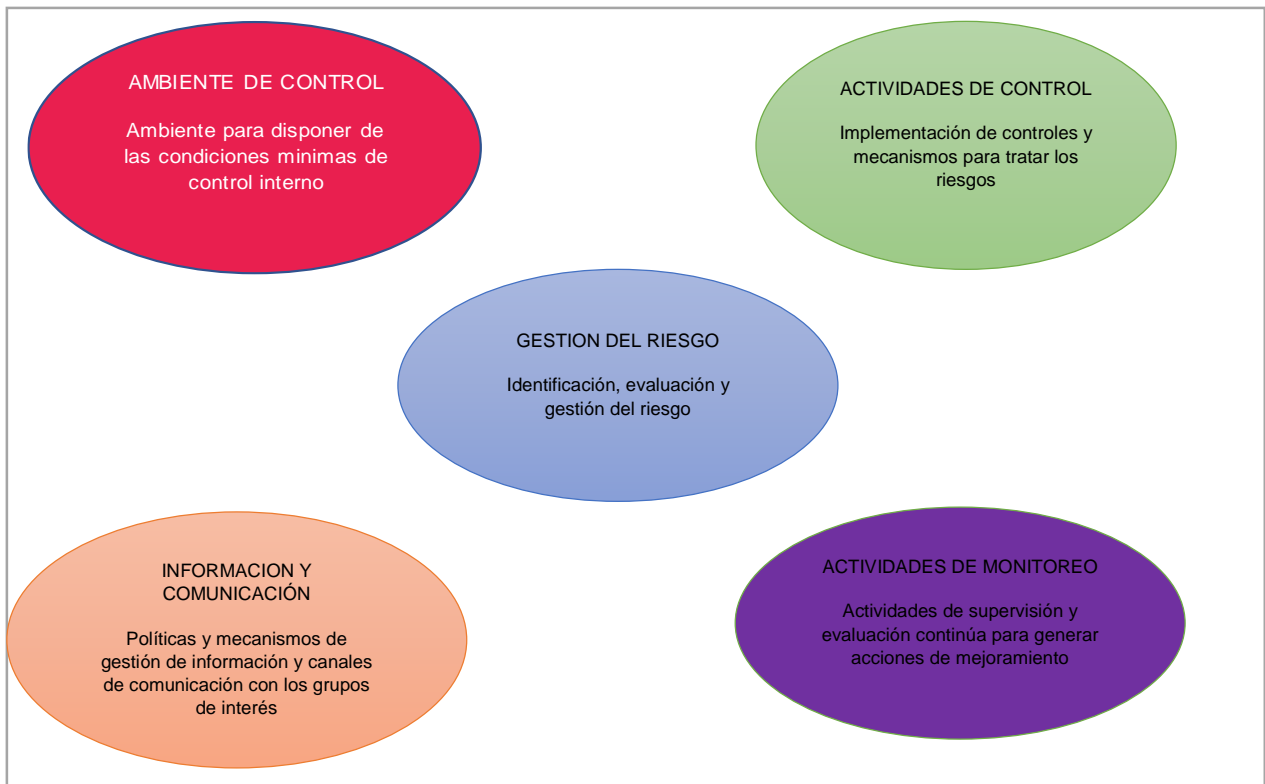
AMBIENTE DE CONTROL

Ambiente para disponer de las condiciones minimas de control interno

ACTIVIDADES DE CONTROL

Implementación de controles y mecanismos para tratar los riesgos

GESTION DEL RIESGO

Identificación, evaluación y gestión del riesgo

INFORMACION Y COMUNICACIÓN

Políticas y mecanismos de gestión de información y canales de comunicación con los grupos de interés

ACTIVIDADES DE MONITOREO

Actividades de supervisión y evaluación continúa para generar acciones de mejoramiento